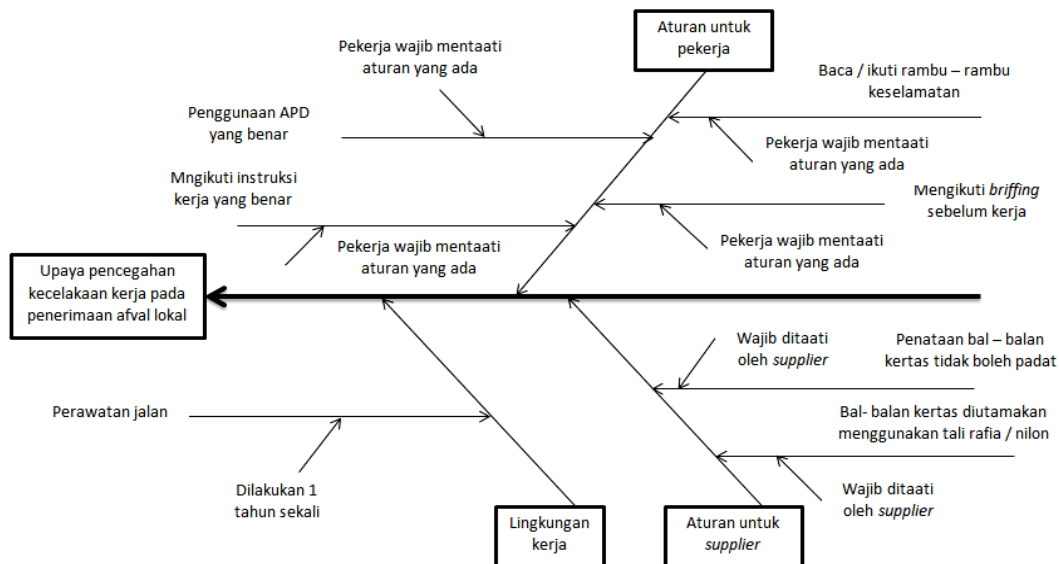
Aturan untuk pekerja

Pekerja wajib mentaati aturan yang ada

Baca / ikuti rambu – rambu keselamatan

Penggunaan APD yang benar

Pekerja wajib mentaati aturan yang ada

Mngikuti instruksi kerja yang benar

Mengikuti *briffing* sebelum kerja

Pekerja wajib mentaati aturan yang ada

Pekerja wajib mentaati aturan yang ada

Upaya pencegahan kecelakaan kerja pada penerimaan afval lokal

Wajib ditaati oleh *supplier*

Penataan bal – balan kertas tidak boleh padat

Perawatan jalan

Bal- balan kertas diutamakan menggunakan tali rafia / nilon

Dilakukan 1 tahun sekali

Wajib ditaati oleh *supplier*

Lingkungan kerja

Aturan untuk *supplier*